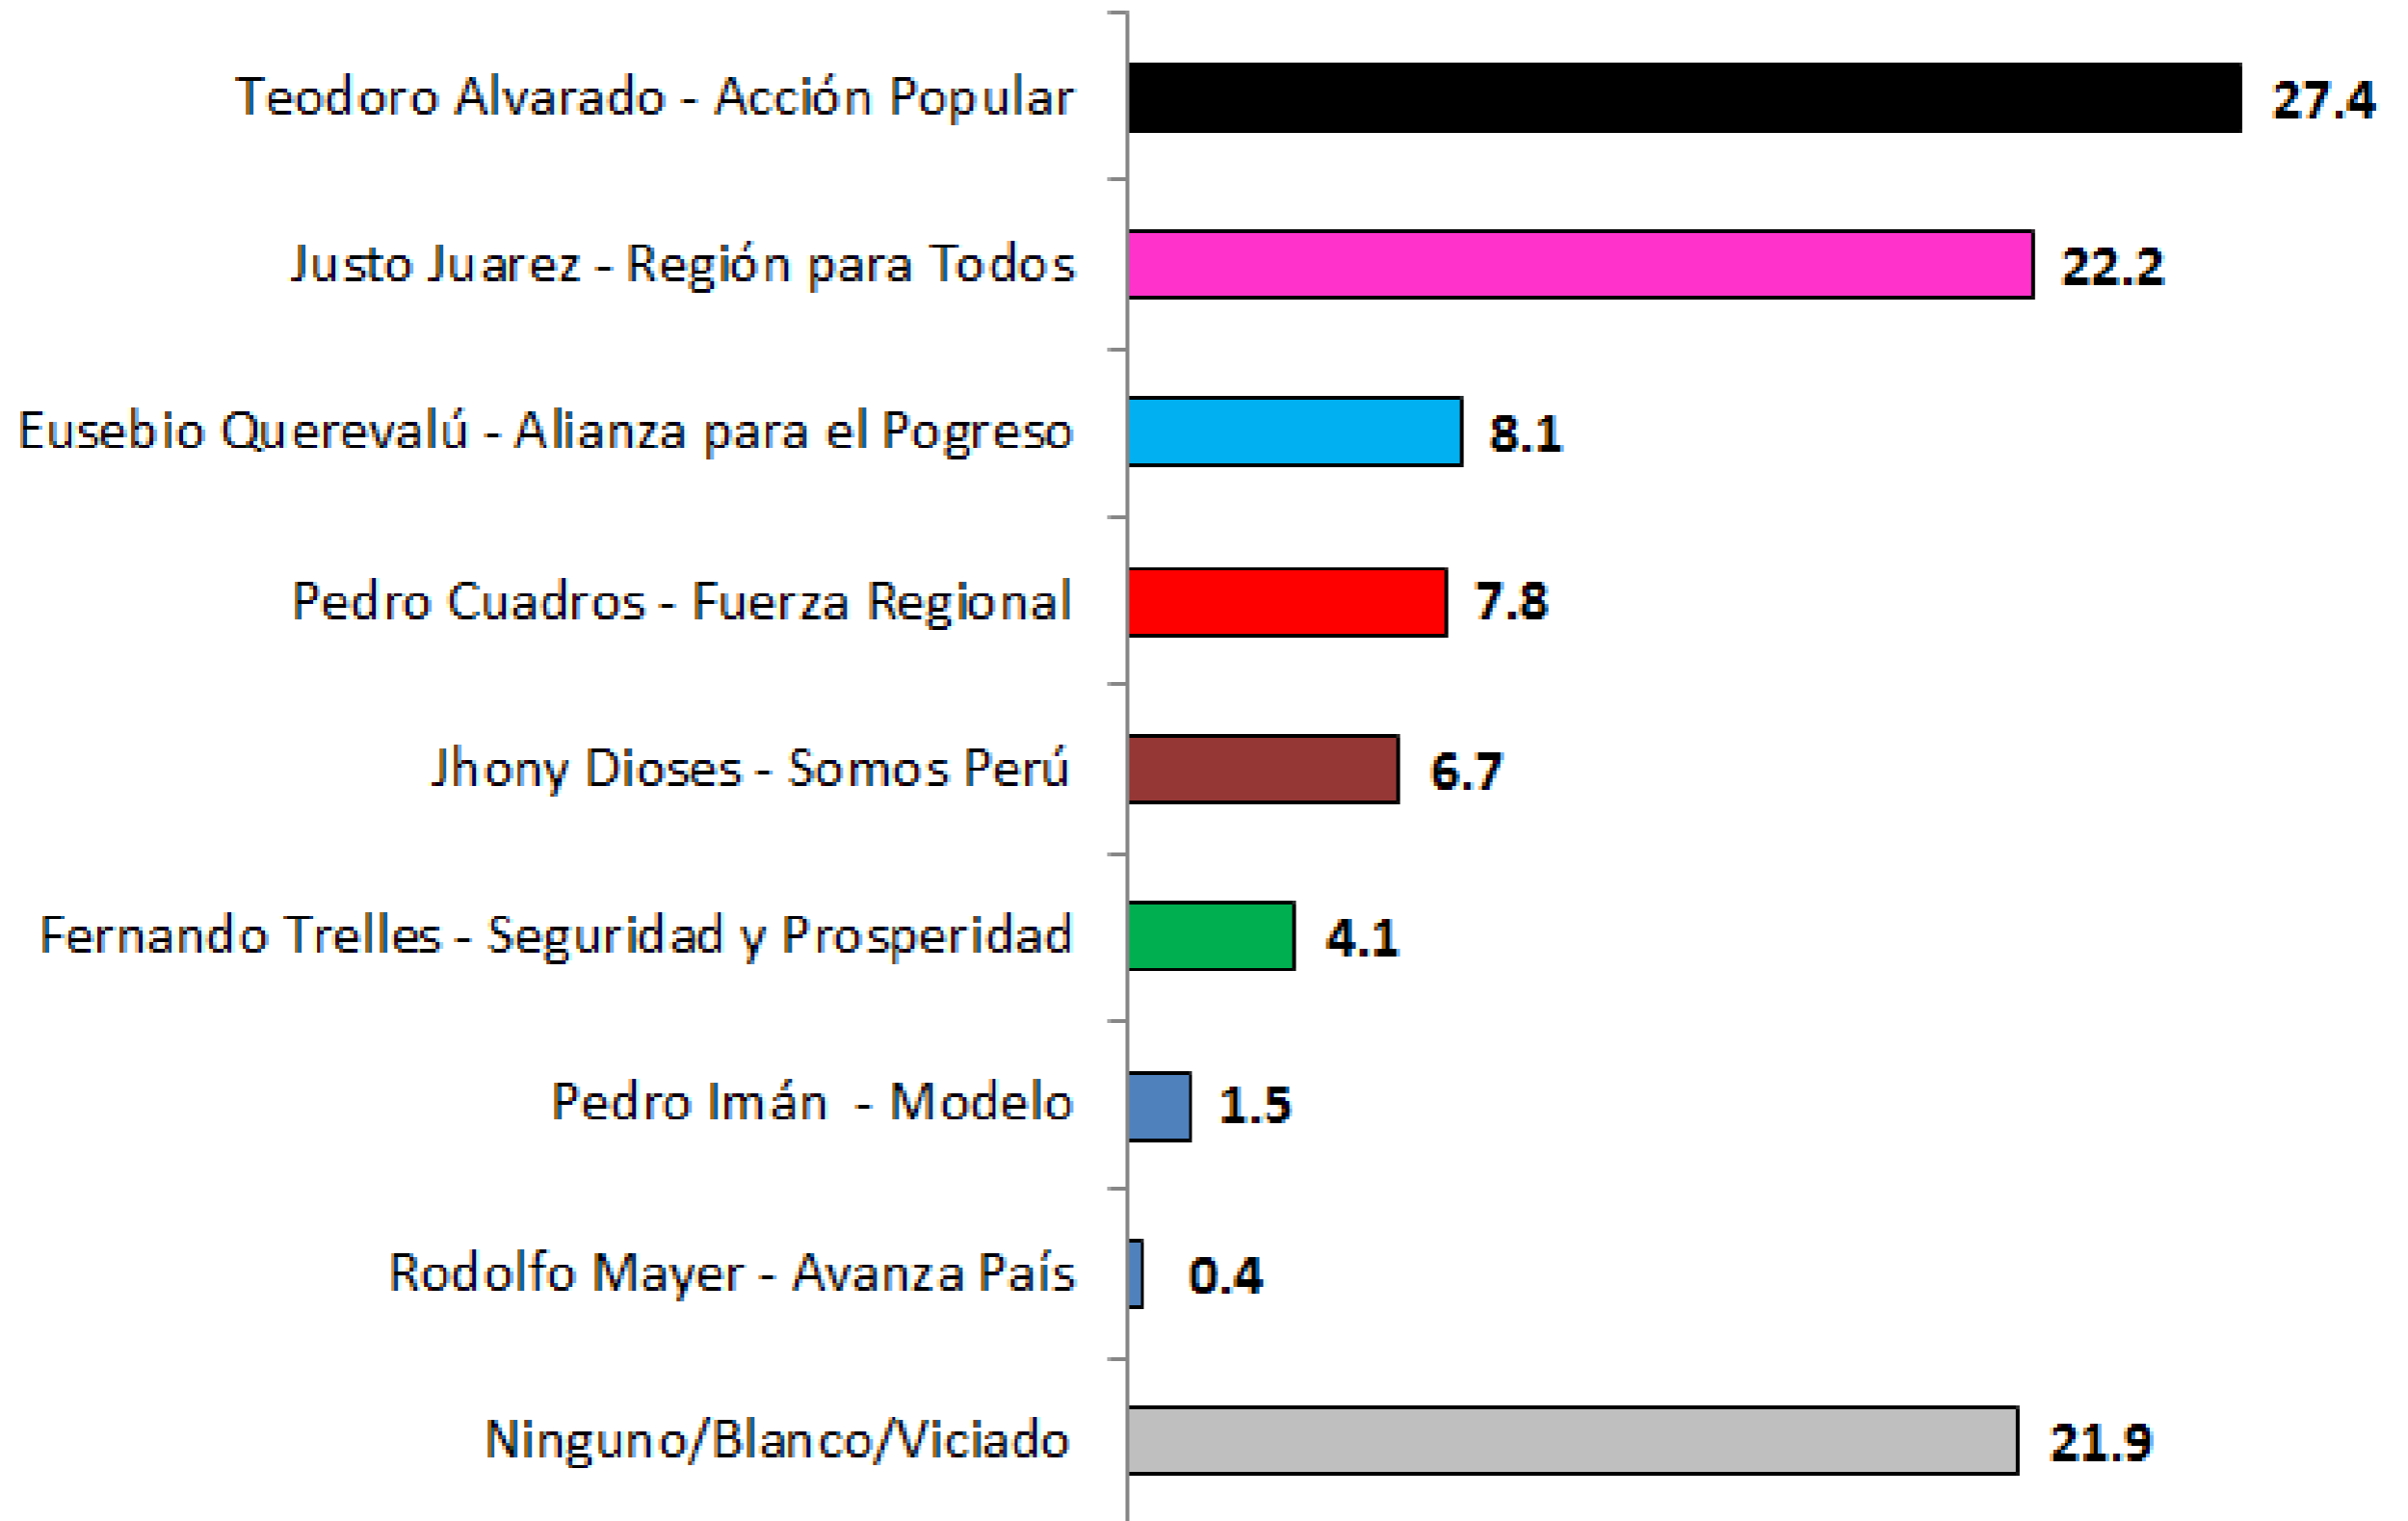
Teodoro Alvarado - Acción Popular 27.4
Justo Juarez - Región para Todos 22.2
Eusebio Querevalú - Alianza para el Pogreso 8.1
Pedro Cuadros - Fuerza Regional 7.8
Jhony Dioses - Somos Perú 6.7
Fernando Trelles - Seguridad y Prosperidad 4.1
Pedro Imán - Modelo 1.5
Rodolfo Mayer - Avanza País 0.4
Ninguno/Blanco/Viciado 21.9